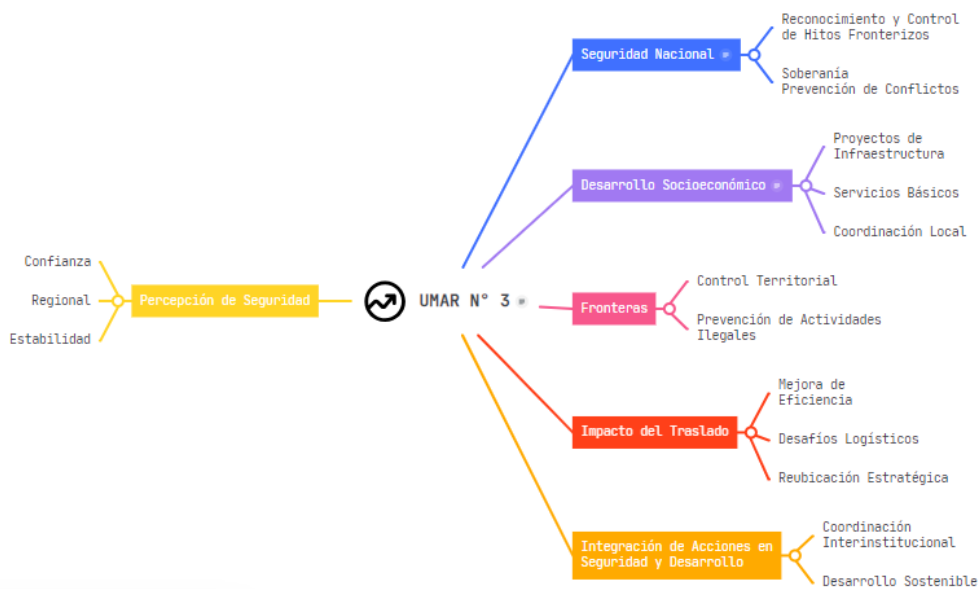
UMAR N° 3

Seguridad Nacional

Reconocimiento y Control de Hitos Fronterizos

Soberanía Prevención de Conflictos

Desarrollo Socioeconómico

Proyectos de Infraestructura

Servicios Básicos

Coordinación Local

Fronteras

Control Territorial

Prevención de Actividades Ilegales

Impacto del Traslado

Mejora de Eficiencia

Desafíos Logísticos

Reubicación Estratégica

Integración de Acciones en Seguridad y Desarrollo

Coordinación Interinstitucional

Desarrollo Sostenible

Percepción de Seguridad

Confianza

Regional

Estabilidad